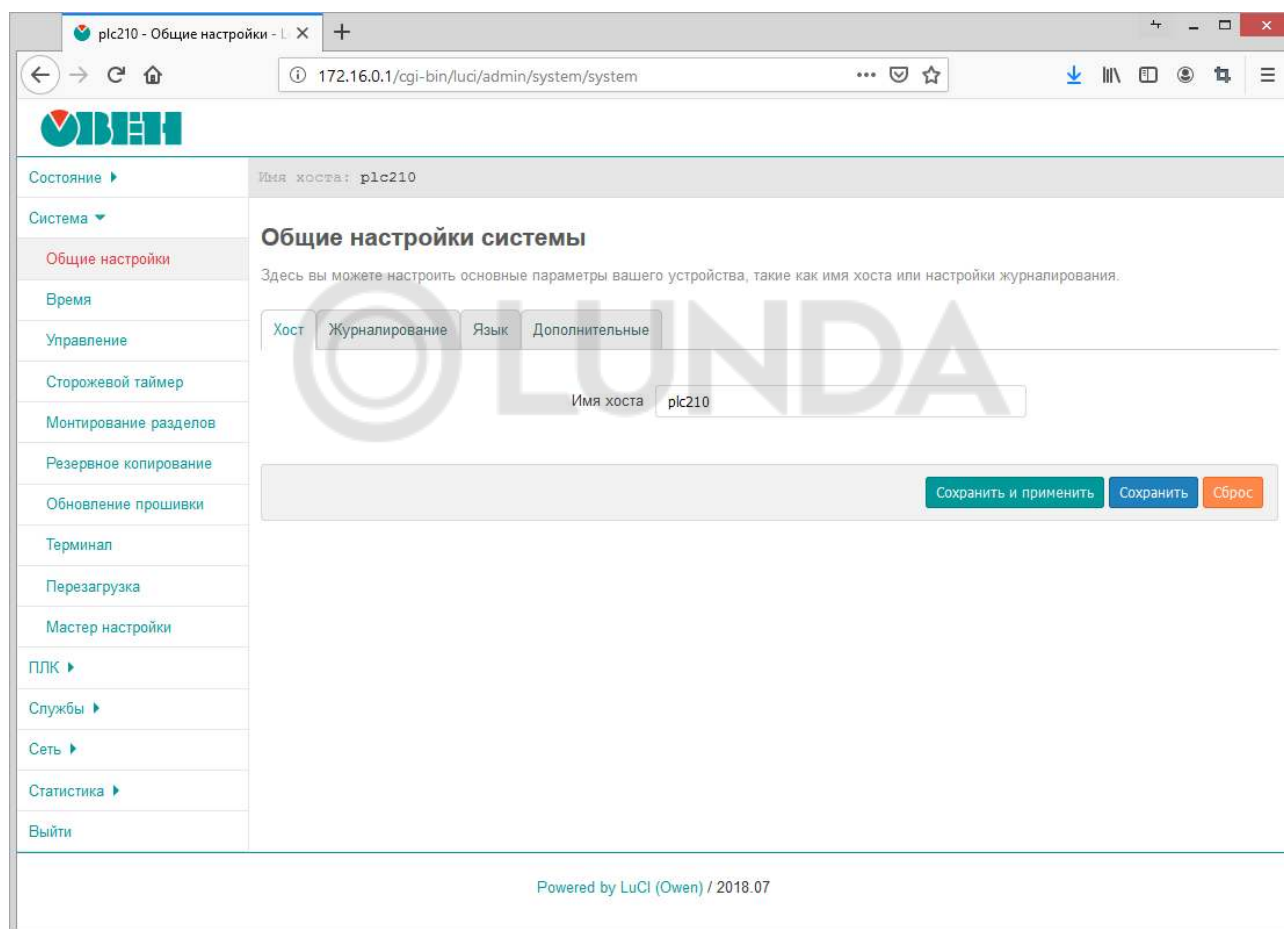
plc210 - Общие настройки - L ×
+
172.16.0.1/cgi-bin/luci/admin/system/system
ОВЕН
Состояние ▸
Имя хоста: plc210
Система ▾
Общие настройки
Время
Управление
Сторожевой таймер
Монтирование разделов
Резервное копирование
Обновление прошивки
Терминал
Перезагрузка
Мастер настройки
ПЛК ▸
Службы ▸
Сеть ▸
Статистика ▸
Выйти

Общие настройки системы
Здесь вы можете настроить основные параметры вашего устройства, такие как имя хоста или настройки журналирования.

Хост | Журналирование | Язык | Дополнительные

Имя хоста plc210

Сохранить и применить
Сохранить
Сброс

LUNDA

Powered by LuCI (Owen) / 2018.07